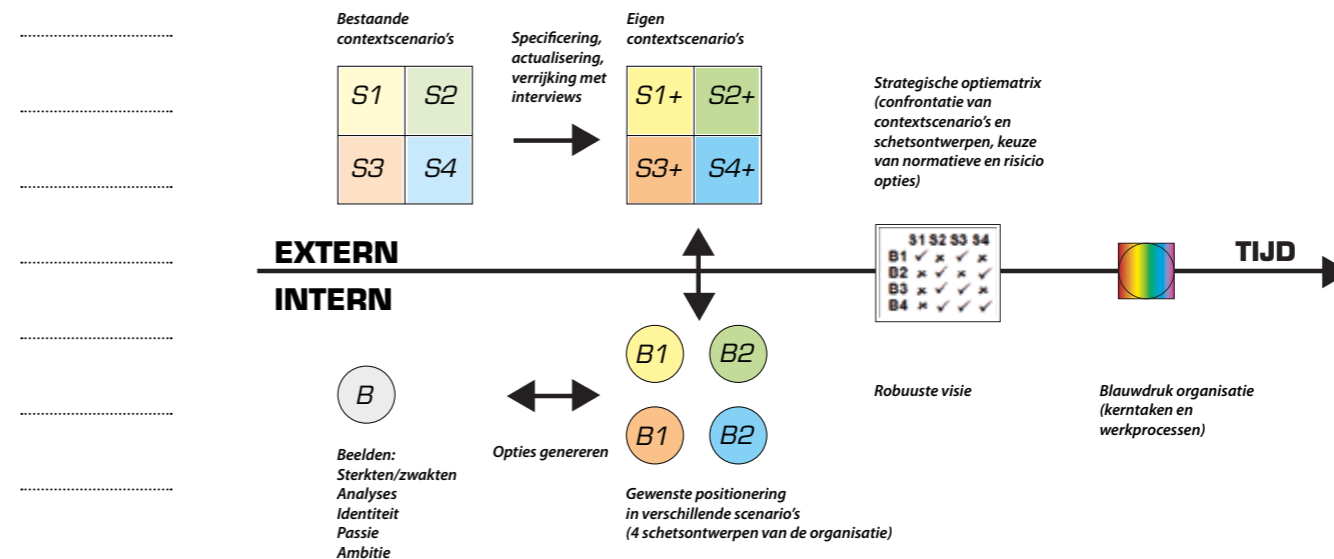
Bestaande contextscenario's

| S1 | S2 |
|---|---|
| S3 | S4 |

Specificering, actualisering, verrijking met interviews

Eigen contextscenario's

| S1+ | S2+ |
|---|---|
| S3+ | S4+ |

Strategische optiematrix (confrontatie van contextscenario's en schetsontwerpen, keuze van normatieve en risicio opties)

| | S1 | S2 | S3 | S4 |
|---|---|---|---|---|
| B1 | ✓ | × | ✓ | × |
| B2 | × | ✓ | × | ✓ |
| B3 | × | × | ✓ | × |
| B4 | × | ✓ | ✓ | ✓ |

EXTERN

INTERN

TIJD

B

B1 B2

B1 B2

Robuuste visie

Blauwdruk organisatie (kerntaken en werkprocessen)

Beelden:
Sterkten/zwakten
Analyses
Identiteit
Passie
Ambitie

Opties genereren

Gewenste positionering in verschillende scenario's (4 schetsontwerpen van de organisatie)